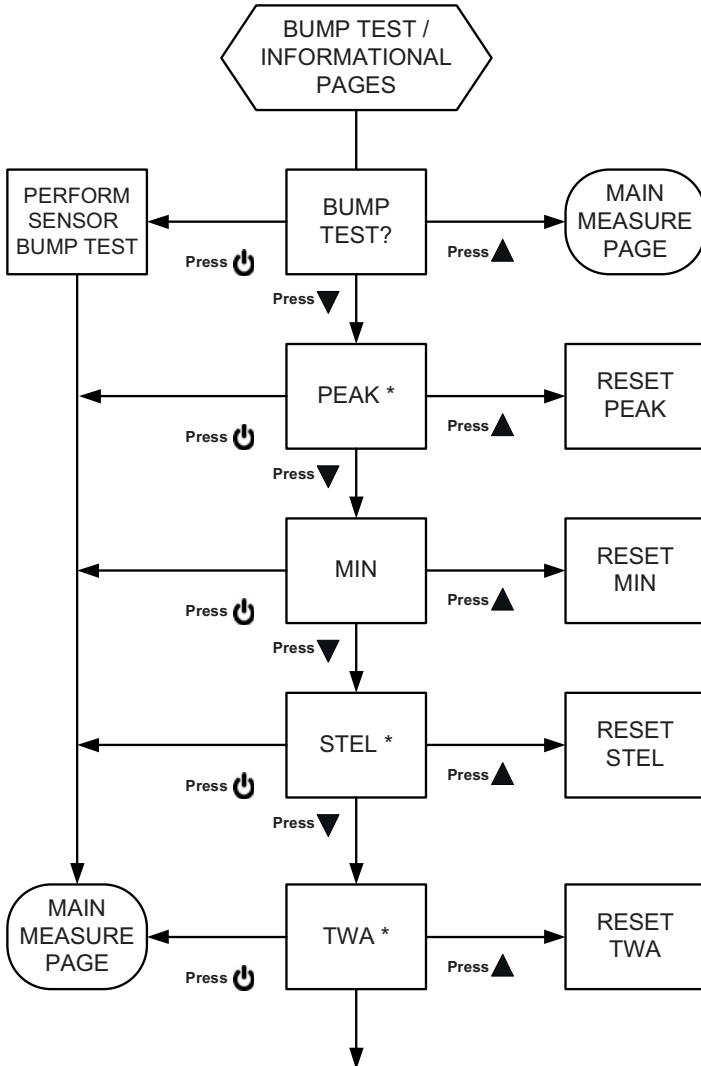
BUMP TEST / INFORMATIONAL PAGES

PERFORM SENSOR BUMP TEST

BUMP TEST?

MAIN MEASURE PAGE

Press

Press

Press

PEAK *

RESET PEAK

Press

Press

Press

MIN

RESET MIN

Press

Press

Press

STEL *

RESET STEL

Press

Press

Press

MAIN MEASURE PAGE

TWA *

RESET TWA

Press

Press